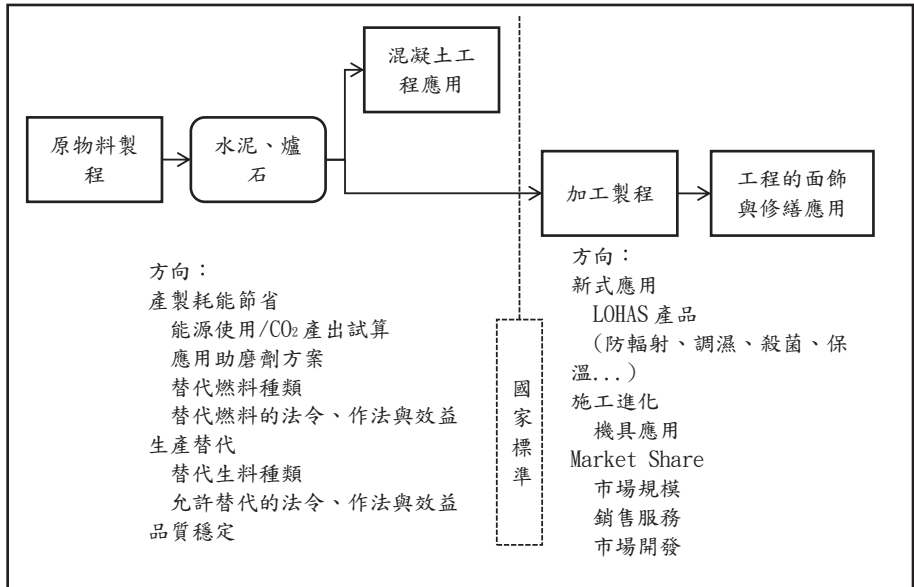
原物料製程

水泥、爐石

混凝土工程應用

加工製程

工程的面飾與修繕應用

方向：
產製耗能節省
能源使用/$CO_2$產出試算
應用助磨劑方案
替代燃料種類
替代燃料的法令、作法與效益
生產替代
替代生料種類
允許替代的法令、作法與效益
品質穩定

國家標準

方向：
新式應用
LOHAS 產品
（防輻射、調濕、殺菌、保溫...）
施工進化
機具應用
Market Share
市場規模
銷售服務
市場開發